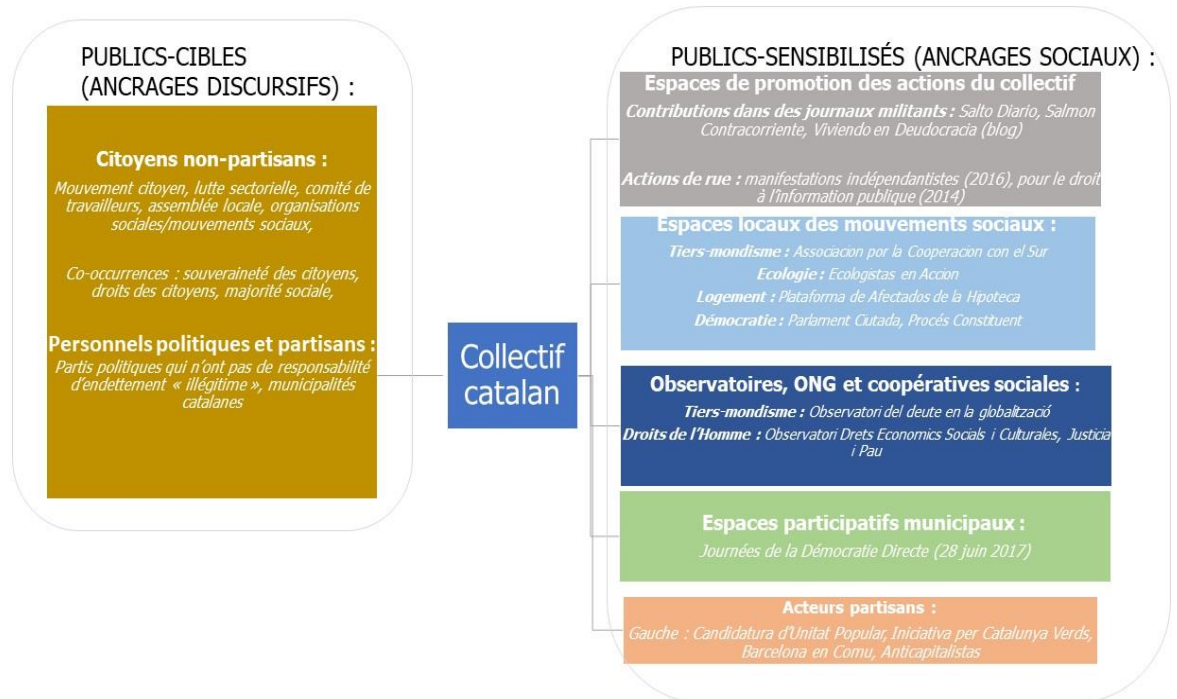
PUBLICS-CIBLES (ANCRAGES DISCURSIFS) :

Citoyens non-partisans :

Mouvement citoyen, lutte sectorielle, comité de travailleurs, assemblée locale, organisations sociales/mouvements sociaux,

Co-occurrences : souveraineté des citoyens, droits des citoyens, majorité sociale,

Personnels politiques et partisans :

Partis politiques qui n'ont pas de responsabilité d'endettement « illégitime », municipalités catalanes

Collectif catalan

PUBLICS-SENSIBILISÉS (ANCRAGES SOCIAUX) :

Espaces de promotion des actions du collectif

Contributions dans des journaux militants : Salto Diario, Salmon Contracorriente, Viviendo en Deudocracia (blog)

Actions de rue : manifestations indépendantistes (2016), pour le droit à l'information publique (2014)

Espaces locaux des mouvements sociaux :

Tiers-mondisme : Associacion por la Cooperacion con el Sur

Ecologie : Ecologistas en Accion

Logement : Plataforma de Afectados de la Hipoteca

Démocratie : Parlament Ciutada, Procés Constituent

Observatoires, ONG et coopératives sociales :

Tiers-mondisme : Observatori del deute en la globalització

Droits de l'Homme : Observatori Drets Economics Socials i Culturales, Justicia i Pau

Espaces participatifs municipaux :

Journées de la Démocratie Directe (28 juin 2017)

Acteurs partisans :

Gauche : Candidatura d'Unitat Popular, Iniciativa per Catalunya Verds, Barcelona en Comu, Anticapitalistas